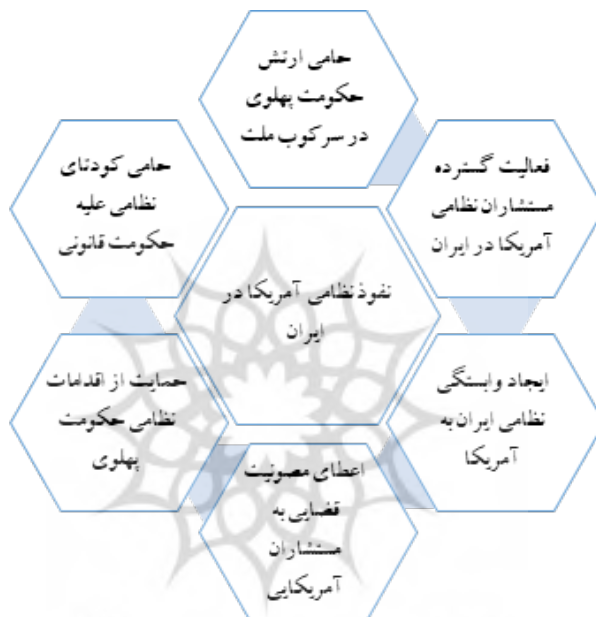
نفوذ نظامی آمریکا در ایران

حامی ارتش حکومت پهلوی در سرکوب ملت

فعالیت گسترده مستشاران نظامی آمریکا در ایران

ایجاد وابستگی نظامی ایران به آمریکا

اعطای مصونیت قضایی به مستشاران آمریکایی

حمایت از اقدامات نظامی حکومت پهلوی

حامی کودتای نظامی علیه حکومت قانونی